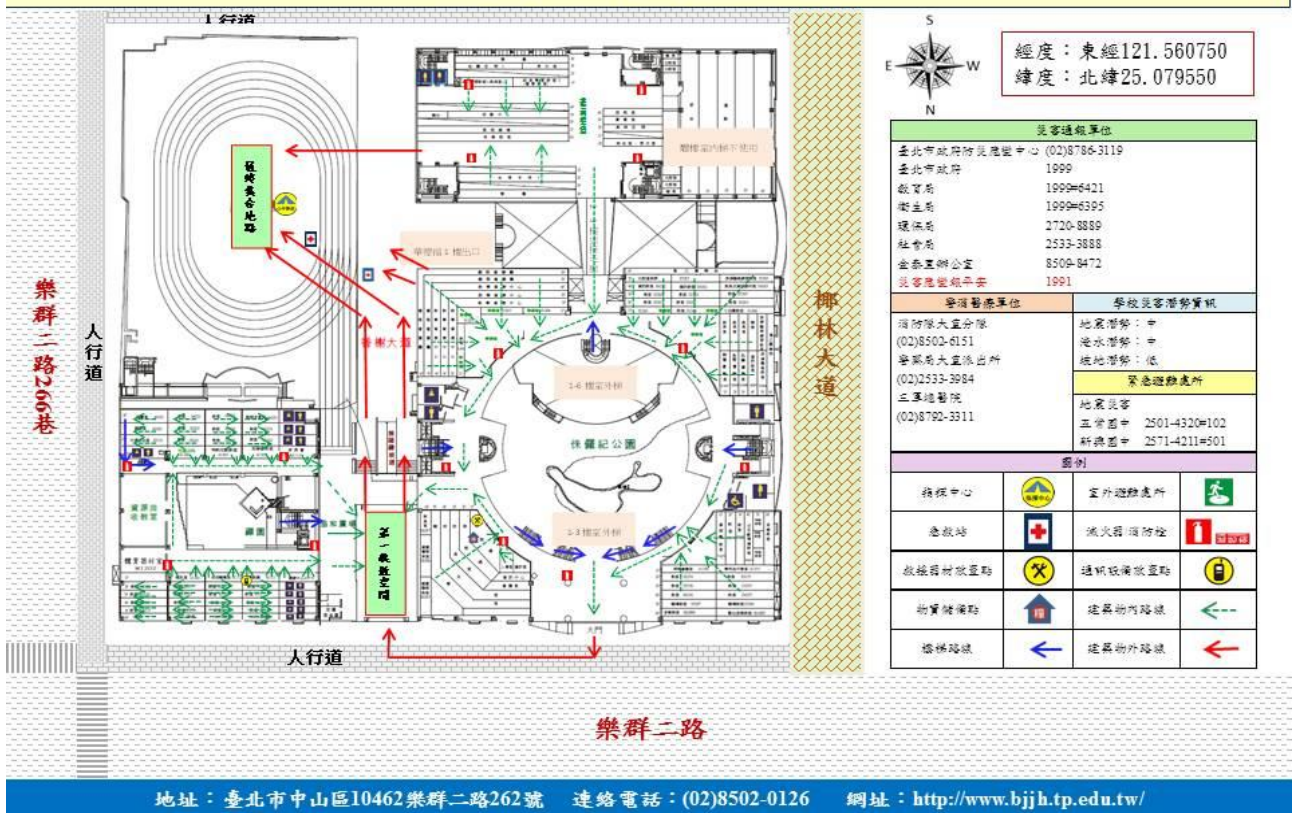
人行道

樂群二路266巷

人行道

疏散集合地點

第一疏散空間

1-6 樓室外梯

1-3 樓室外梯

人行道

樂群二路

椰林大道

S
E W
N

經度：東經121.560750
緯度：北緯25.079550

| 災害通報單位 | |
|---|---|
| 臺北市政府防災應變中心 | (02)8786-3119 |
| 臺北市政府 | 1999 |
| 教育局 | 1999#6421 |
| 衛生局 | 1999#6395 |
| 環保局 | 2720-8889 |
| 社會局 | 2533-3888 |
| 金泰里辦公室 | 8509-8472 |
| 災害應變組平安 | 1991 |

| 警消醫療單位 | 學校災害潛勢資訊 |
|---|---|
| 消防隊大直分隊 (02)8502-6151 | 地震潛勢：中 淹水潛勢：中 坡地潛勢：低 |
| 警察局大直派出所 (02)2533-3984 | 緊急避難處所 |
| 三軍總醫院 (02)8792-3311 | 地震災害 五常國中 2501-4320#102 新興國中 2571-4211#501 |

| 圖例 | | | |
|---|---|---|---|
| 指揮中心 | | 室外避難處所 | |
| 急救站 | | 滅火器/消防栓 | |
| 救援器材放置點 | | 通訊設備放置點 | |
| 物資儲備點 | | 建築物內路線 | |
| 樓梯路線 | | 建築物外路線 | |

地址：臺北市中山區10462樂群二路262號 連絡電話：(02)8502-0126 網址：http://www.bjjh.tp.edu.tw/